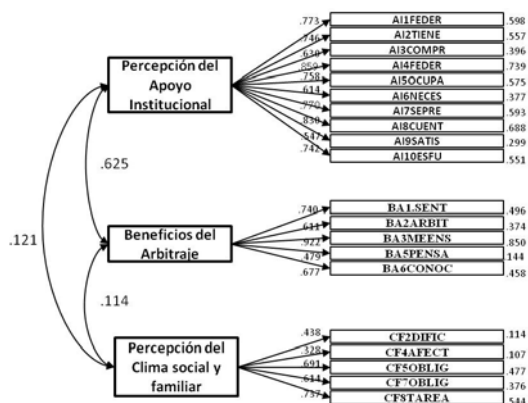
Percepción del Apoyo Institucional

.773 AI1FEDER .598
.746 AI2TIENE .557
.630 AI3COMPR .396
.859 AI4FEDER .739
.758 AI5OCUPA .575
.614 AI6NECES .377
.770 AI7SEPRE .593
.830 AI8CUENT .688
.547 AI9SATIS .299
.742 AI10ESFU .551

.625

.121

Beneficios del Arbitraje

.740 BA1SENT .496
.611 BA2ARBIT .374
.922 BA3MEENS .850
.479 BA5PENSA .144
.677 BA6CONOC .458

.114

Percepción del Clima social y familiar

.438 CF2DIFIC .114
.328 CF4AFECT .107
.691 CF5OBLIG .477
.614 CF7OBLIG .376
.737 CF8TAREA .544